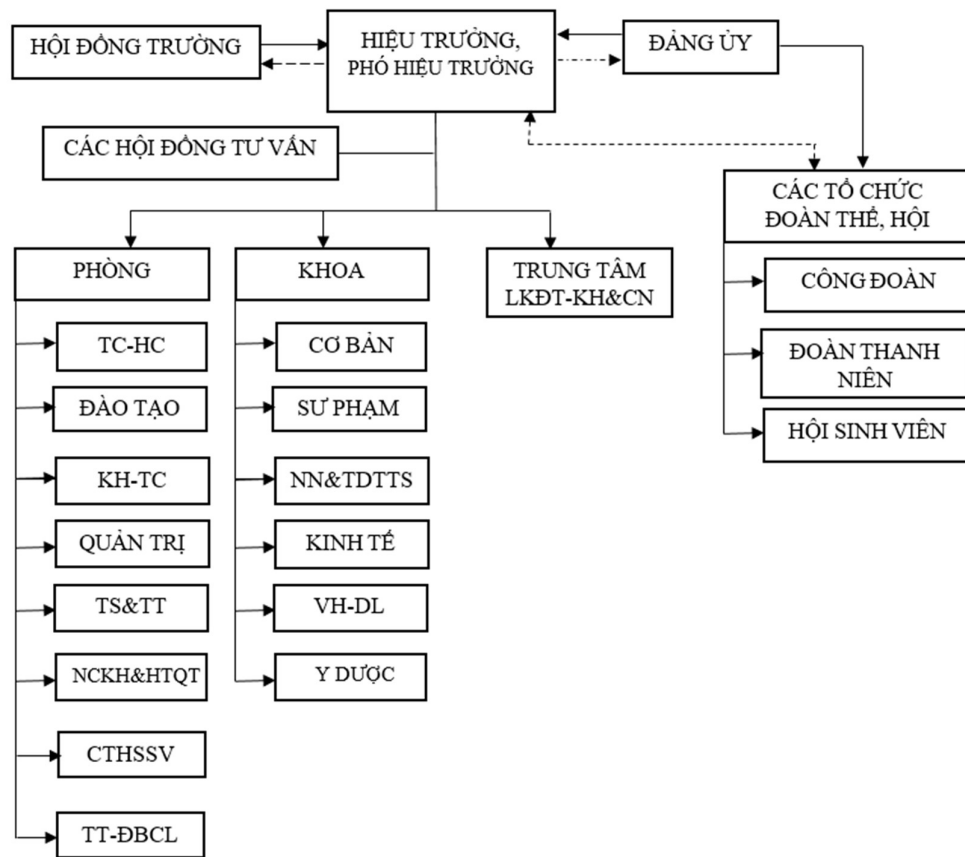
HỘI ĐỒNG TRƯỜNG

HIỆU TRƯỞNG, PHÓ HIỆU TRƯỞNG

ĐẢNG ỦY

CÁC HỘI ĐỒNG TƯ VẤN

CÁC TỔ CHỨC ĐOÀN THỂ, HỘI

CÔNG ĐOÀN

ĐOÀN THANH NIÊN

HỘI SINH VIÊN

PHÒNG

TC-HC

ĐÀO TẠO

KH-TC

QUẢN TRỊ

TS&TT

NCKH&HTQT

CTHSSV

TT-ĐBCL

KHOA

CƠ BẢN

SƯ PHẠM

NN&TDTTS

KINH TẾ

VH-DL

Y DƯỢC

TRUNG TÂM LKĐT-KH&CN